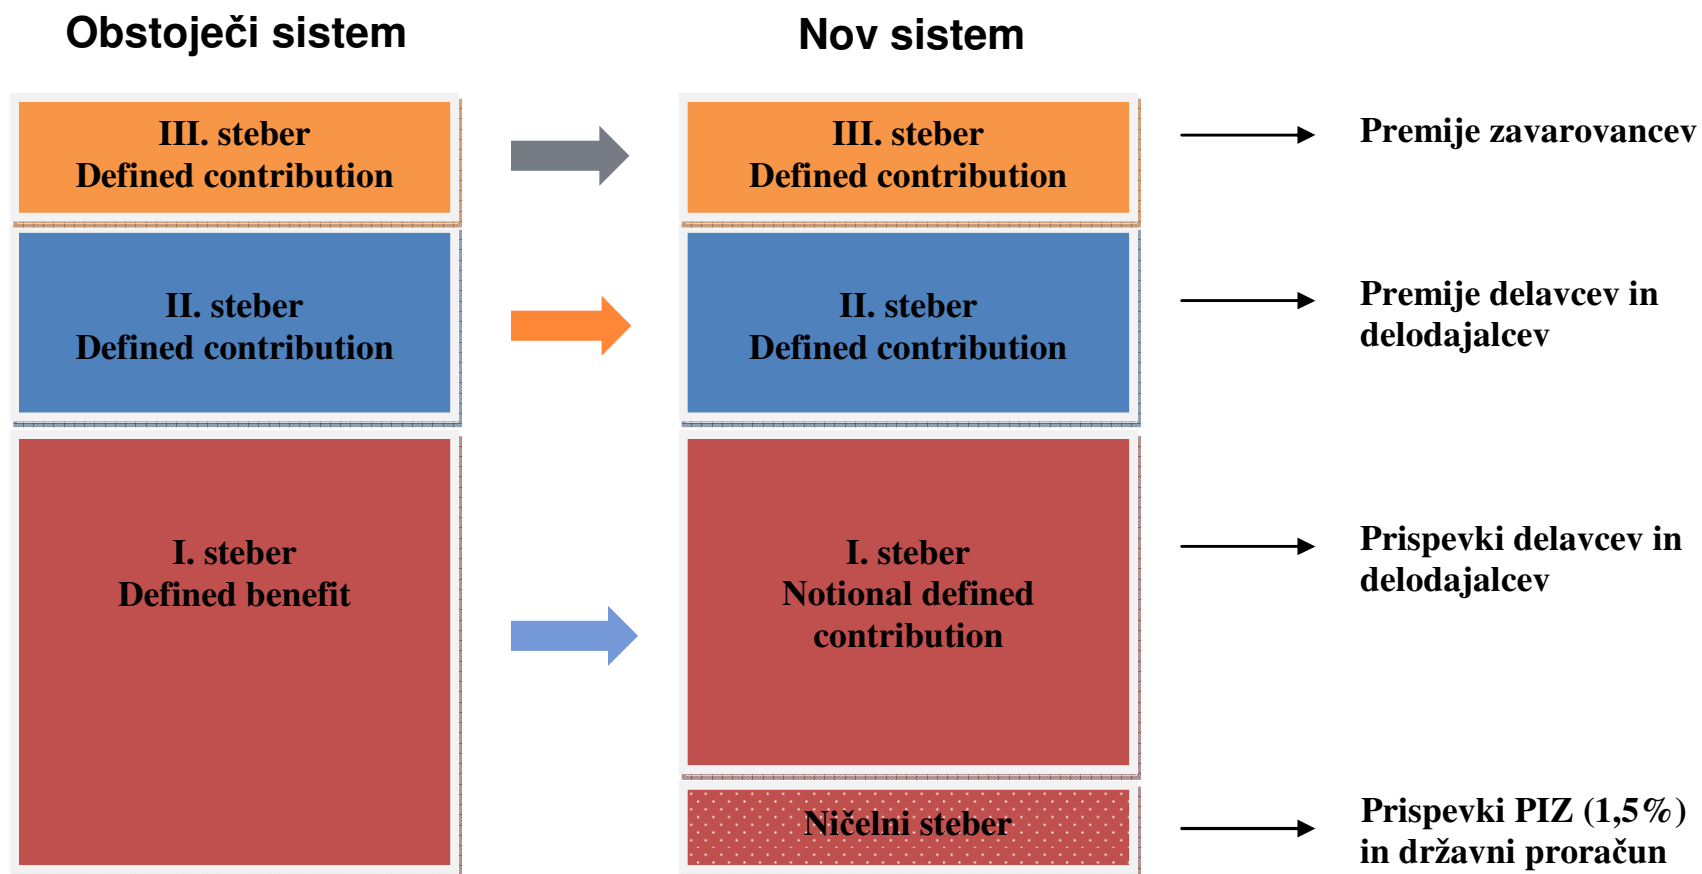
Obstoječi sistem

Nov sistem

III. steber
Defined contribution

II. steber
Defined contribution

I. steber
Defined benefit

III. steber
Defined contribution

II. steber
Defined contribution

I. steber
Notional defined contribution

Ničelni steber

Premije zavarovancev

Premije delavcev in delodajalcev

Prispevki delavcev in delodajalcev

Prispevki PIZ (1,5%) in državni proračun